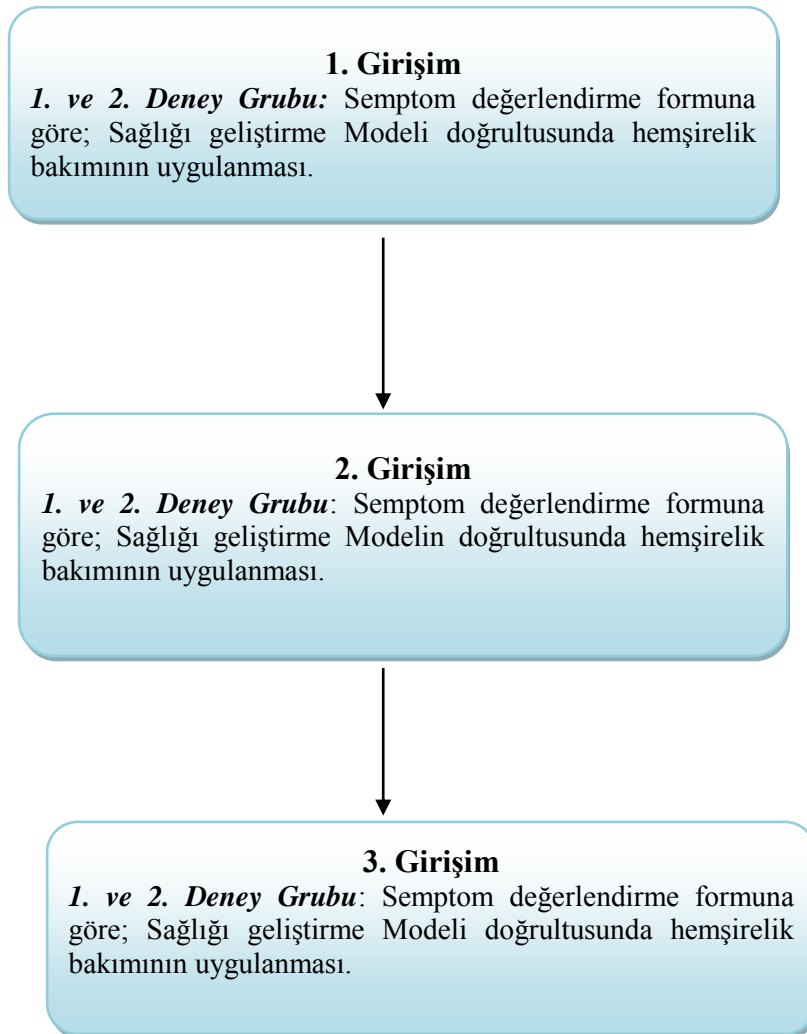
1. Girişim
1. ve 2. Deney Grubu: Semptom değerlendirme formuna göre; Sağlığı geliştirme Modeli doğrultusunda hemşirelik bakımının uygulanması.

2. Girişim
1. ve 2. Deney Grubu: Semptom değerlendirme formuna göre; Sağlığı geliştirme Modelin doğrultusunda hemşirelik bakımının uygulanması.

3. Girişim
1. ve 2. Deney Grubu: Semptom değerlendirme formuna göre; Sağlığı geliştirme Modeli doğrultusunda hemşirelik bakımının uygulanması.